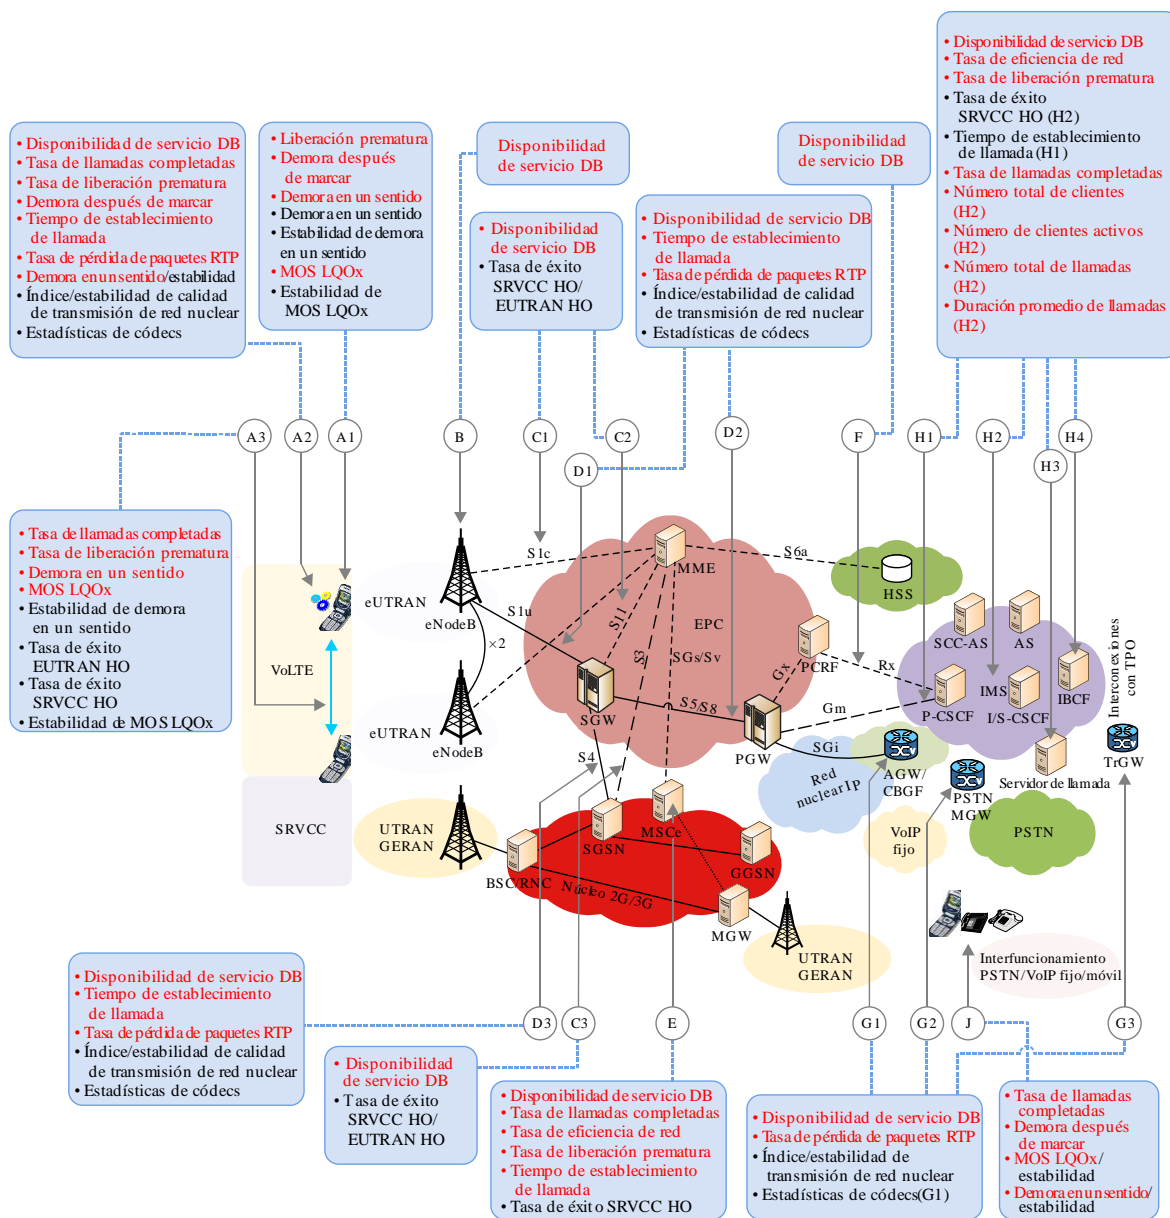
• Disponibilidad de servicio DB
• Tasa de llamadas completadas
• Tasa de liberación prematura
• Demora después de marcar
• Tiempo de establecimiento de llamada
• Tasa de pérdida de paquetes RTP
• Demora en un sentido/estabilidad
• Índice/estabilidad de calidad de transmisión de red nuclear
• Estadísticas de códecs

• Liberación prematura
• Demora después de marcar
• Demora en un sentido
• Demora en un sentido
• Estabilidad de demora en un sentido
• MOS LQOx
• Estabilidad de MOS LQOx

Disponibilidad de servicio DB

• Disponibilidad de servicio DB
• Tasa de éxito SRVCC HO/ EUTRAN HO

Disponibilidad de servicio DB

• Disponibilidad de servicio DB
• Tiempo de establecimiento de llamada
• Tasa de pérdida de paquetes RTP
• Índice/estabilidad de calidad de transmisión de red nuclear
• Estadísticas de códecs

• Disponibilidad de servicio DB
• Tasa de eficiencia de red
• Tasa de liberación prematura
• Tasa de éxito SRVCC HO (H2)
• Tiempo de establecimiento de llamada (H1)
• Tasa de llamadas completadas
• Número total de clientes (H2)
• Número de clientes activos (H2)
• Número total de llamadas (H2)
• Duración promedio de llamadas (H2)

A3 A2 A1 B C1 C2 D1 D2 F H1 H2 H3 H4

• Tasa de llamadas completadas
• Tasa de liberación prematura
• Demora en un sentido
• MOS LQOx
• Estabilidad de demora en un sentido
• Tasa de éxito EUTRAN HO
• Tasa de éxito SRVCC HO
• Estabilidad de MOS LQOx

VoLTE
SRVCC
eUTRAN
eNodeB
×2
eUTRAN
eNodeB
S1c
S1u
MME
S6a
HSS
EPC
S11
S3
SGs/Sv
SGW
S5/S8
PGW
Gx
PCRF
Rx
Gm
SGi
SCC-AS
AS
IMS
P-CSCF
I/S-CSCF
IBCF
Servidor de llamada
Interconexiones con TPO
TrGW
AGW/ CBGF
Red nuclear IP
PSTN MGW
PSTN
VoIP fijo
S4
UTRAN GERAN
BSC/RNC
SGSN
MSCe
GGSN
Núcleo 2G/3G
MGW
UTRAN GERAN
Interfuncionamiento PSTN/VoIP fijo/móvil

D3 C3 E G1 G2 J G3

• Disponibilidad de servicio DB
• Tiempo de establecimiento de llamada
• Tasa de pérdida de paquetes RTP
• Índice/estabilidad de calidad de transmisión de red nuclear
• Estadísticas de códecs

• Disponibilidad de servicio DB
• Tasa de éxito SRVCC HO/ EUTRAN HO

• Disponibilidad de servicio DB
• Tasa de llamadas completadas
• Tasa de eficiencia de red
• Tasa de liberación prematura
• Tiempo de establecimiento de llamada
• Tasa de éxito SRVCC HO

• Disponibilidad de servicio DB
• Tasa de pérdida de paquetes RTP
• Índice/estabilidad de transmisión de red nuclear
• Estadísticas de códecs(G1)

• Tasa de llamadas completadas
• Demora después de marcar
• MOS LQOx/ estabilidad
• Demora en un sentido/ estabilidad